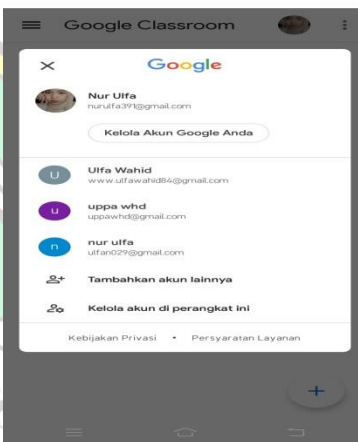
Google Classroom

Google

Nur Ulfa
nurulfa391@gmail.com

Kelola Akun Google Anda

U
Ulfa Wahid
www.ulfawahid84@gmail.com

u
uppa whd
uppawhd@gmail.com

n
nur ulfa
ulfan029@gmail.com

Tambahkan akun lainnya

Kelola akun di perangkat ini

Kebijakan Privasi • Persyaratan Layanan

+